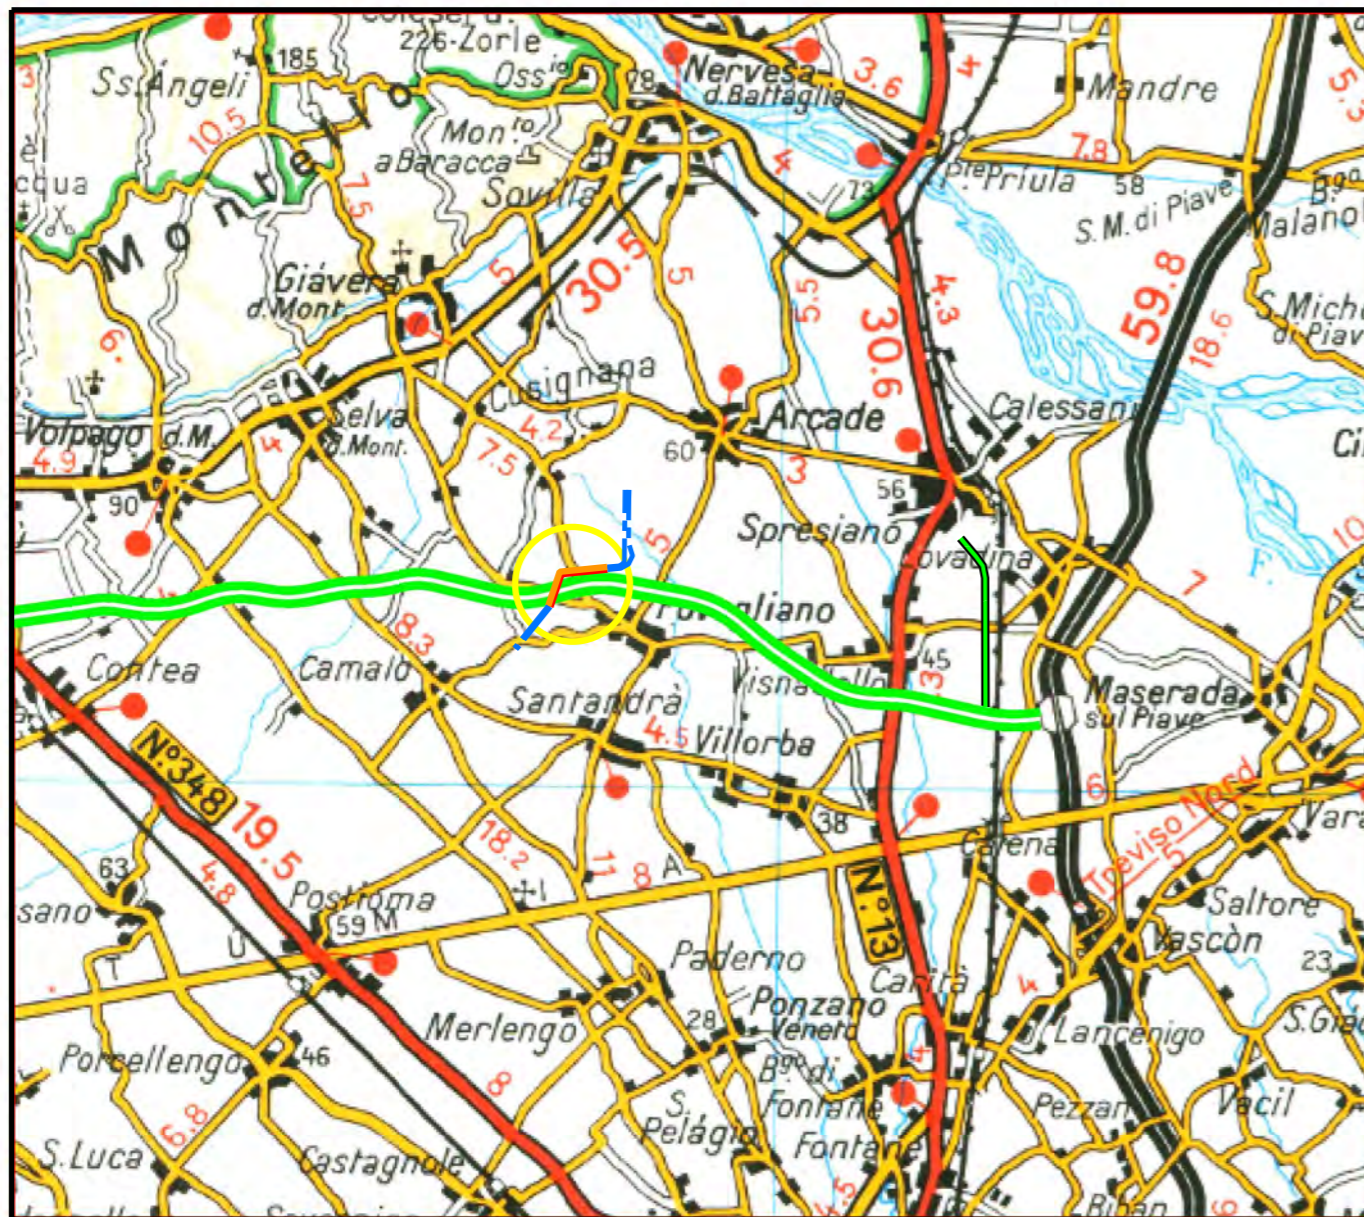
226-Zorle
185
Ss. Angeli
Oss.io
78
Nervesa d. Battaglia
3.6
4
Mandre
5.5
10.5
Mon.to a Baracca
Sovilla
4
73
Pte Priula
7.8
58
S. M. di Piave
Bgo Malanott
el
cqua
Montello
7.5
30.5
5
5.5
30.6
4.3
59.8
18.6
S. Michele di Piave
Giàvera d. Mont.
5
6
Cusignana
Arcade
Calessani
Volpago d. M.
4.9
Selva d. Mont.
4
4.2
7.5
60
3
Ci
90
56
Spresiano
5
Lovadina
10
7
F.
Povegliano
Contea
Camalò
8.3
45
Maserada sul Piave
Visnadello
3
Santandrà
4.5
Villorba
6
N.°348
Treviso Nord
5
Vara
19.5
38
Catena
4.8
18.2
11
8
A
63
N.°13
Saltore
sano
Postioma
59 M
Vascòn
U
T
23
Paderno
Carità
Ponzano Veneto
4
28
Lancenigo
S. Gia
Merlengo
Porcellengo
46
Bgo di Fontane
8
4
Pezzan
Vacil
6.8
S. Pelagio
Fontane
S. Luca
Castagnole
Biban